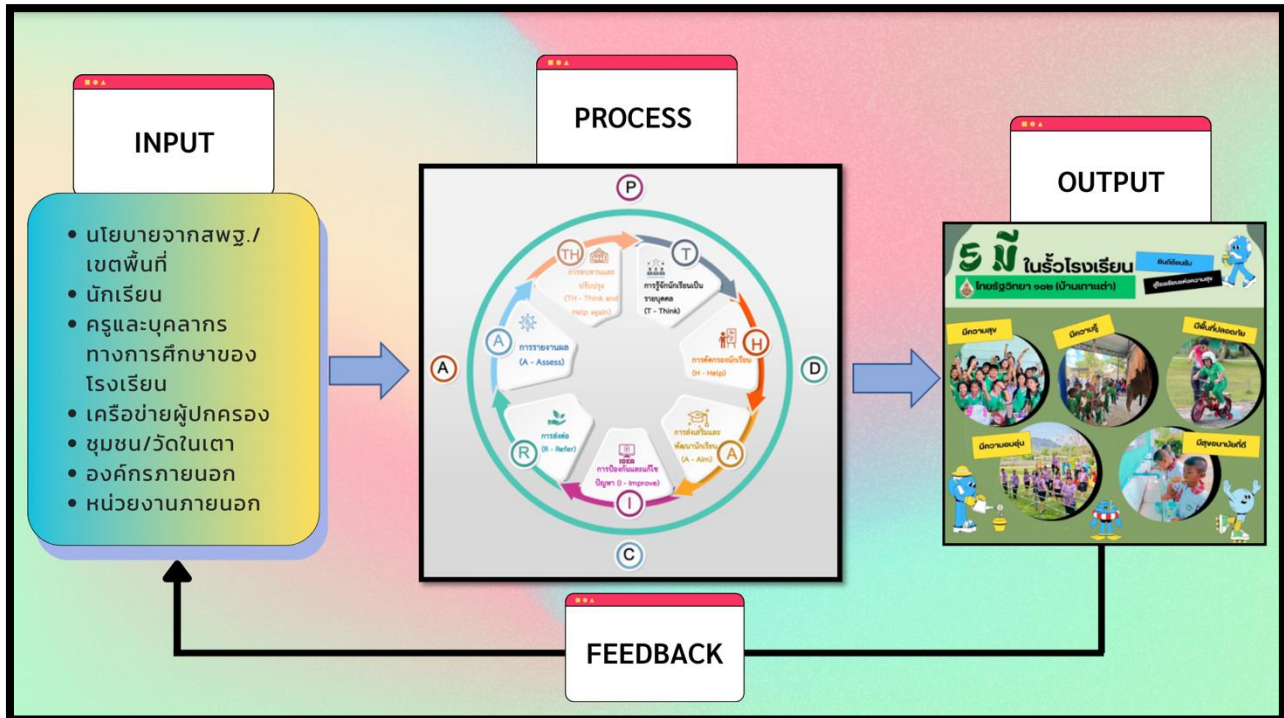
INPUT

• นโยบายจากสพฐ./เขตพื้นที่
• นักเรียน
• ครูและบุคลากรทางการศึกษาของโรงเรียน
• เครือข่ายผู้ปกครอง
• ชุมชน/วัดในเตา
• องค์กรภายนอก
• หน่วยงานภายนอก

PROCESS

P

TH การทบทวนและปรับปรุง (TH - Think and Help again)

T การรู้จักนักเรียนเป็นรายบุคคล (T - Think)

H การคัดกรองนักเรียน (H - Help)

A การส่งเสริมและพัฒนานักเรียน (A - Aim)

I การป้องกันและแก้ไขปัญหา (I - Improve)

R การส่งต่อ (R - Refer)

A การรายงานผล (A - Assess)

A

D

C

OUTPUT

๕ มี ในรั้วโรงเรียน

ไทยรัฐวิทยา ๑๐๒ (บ้านเกาะเต่า)

มีความสุข

มีความรู้

มีพื้นที่ปลอดภัย

มีความอบอุ่น

มีสุขอนามัยที่ดี

FEEDBACK